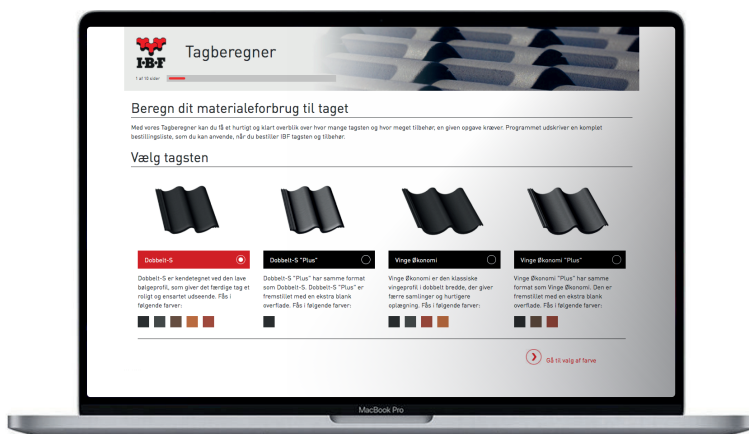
I·B·F

Tagberegner

1 af 10 sider

Beregn dit materialeforbrug til taget

Med vores Tagberegner kan du få et hurtigt og klart overblik over hvor mange tagsten og hvor meget tilbehør, en given opgave kræver. Programmet udskriver en komplet bestillingsliste, som du kan anvende, når du bestiller IBF tagsten og tilbehør.

Vælg tagsten

Dobbelt-S

Dobbelt-S er kendetegnet ved den lave bølgeprofil, som giver det færdige tag et roligt og ensartet udseende. Fås i følgende farver:

Dobbelt-S "Plus"

Dobbelt-S "Plus" har samme format som Dobbelt-S. Dobbelt-S "Plus" er fremstillet med en ekstra blank overflade. Fås i følgende farver:

Vinge Økonomi

Vinge Økonomi er den klassiske vingeprofil i dobbelt bredde, der giver færre samlinger og hurtigere oplægning. Fås i følgende farver:

Vinge Økonomi "Plus"

Vinge Økonomi "Plus" har samme format som Vinge Økonomi. Den er fremstillet med en ekstra blank overflade. Fås i følgende farver:

Gå til valg af farve

MacBook Pro